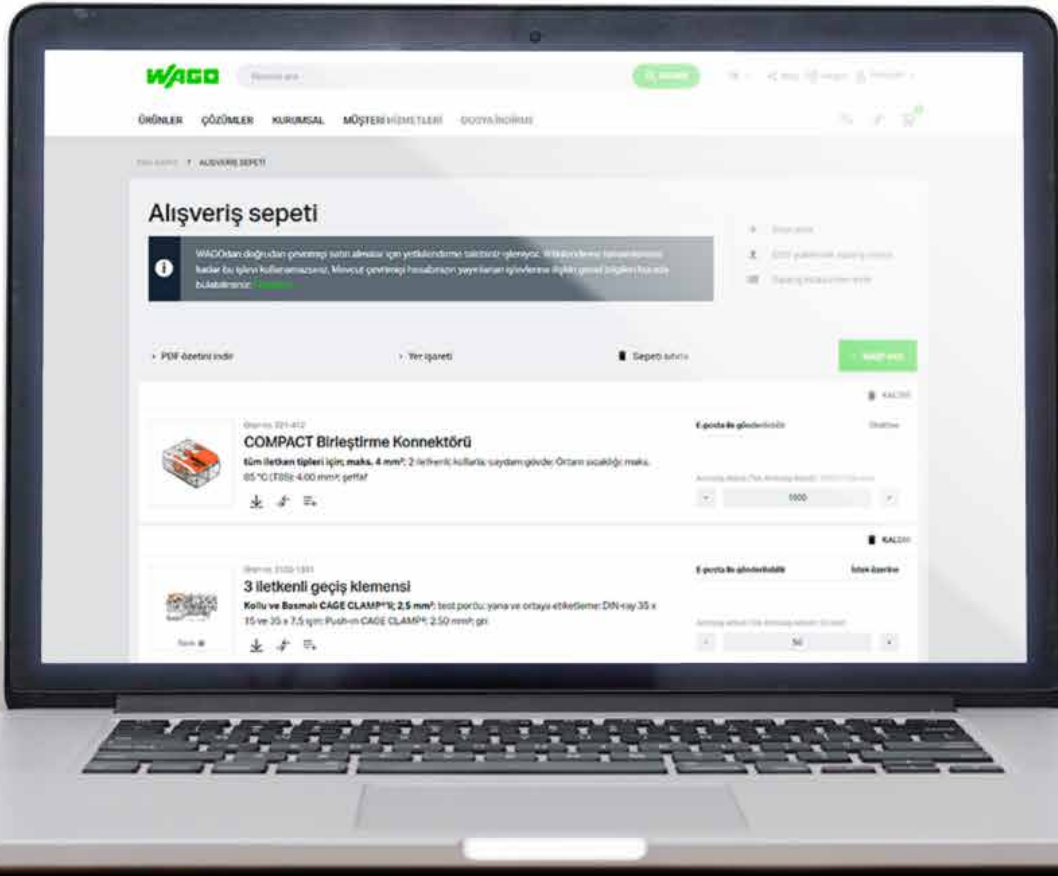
WAGO

ÜRÜNLER ÇÖZÜMLER KURUMSAL MÜŞTERİ HİZMETLERİ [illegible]

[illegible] > ALIŞVERİŞ SEPETİ

Alışveriş sepeti

WAGO'dan doğrudan çevrimiçi satın almalar için yetkilendirme talebiniz işleniyor. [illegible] bu işlevi kullanamazsınız. Mevcut çevrimiçi hesabınızın yayınlanan işlevlerine ilişkin genel bilgileri burada bulabilirsiniz: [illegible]

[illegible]
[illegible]
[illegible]

PDF özetini indir
Yer işareti
Sepeti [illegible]
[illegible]

KALDIR

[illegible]
COMPACT Birleştirme Konnektörü
tüm iletken tipleri için; maks. 4 mm²; 2 iletkenli kollarla; saydam gövde; Ortam sıcaklığı: maks. 85 °C (T85): 4,00 mm²; şeffaf

E-posta ile gönderilebilir
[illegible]
1000

KALDIR

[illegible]
3 iletkenli geçiş klemensi
Kollu ve Basmalı CAGE CLAMP®'li; 2,5 mm²; test portu; yana ve ortaya etiketleme; DIN-ray 35 x 15 ve 35 x 7,5 için; Push-in CAGE CLAMP®; 2,50 mm²; gri

E-posta ile gönderilebilir
İstek üzerine
50